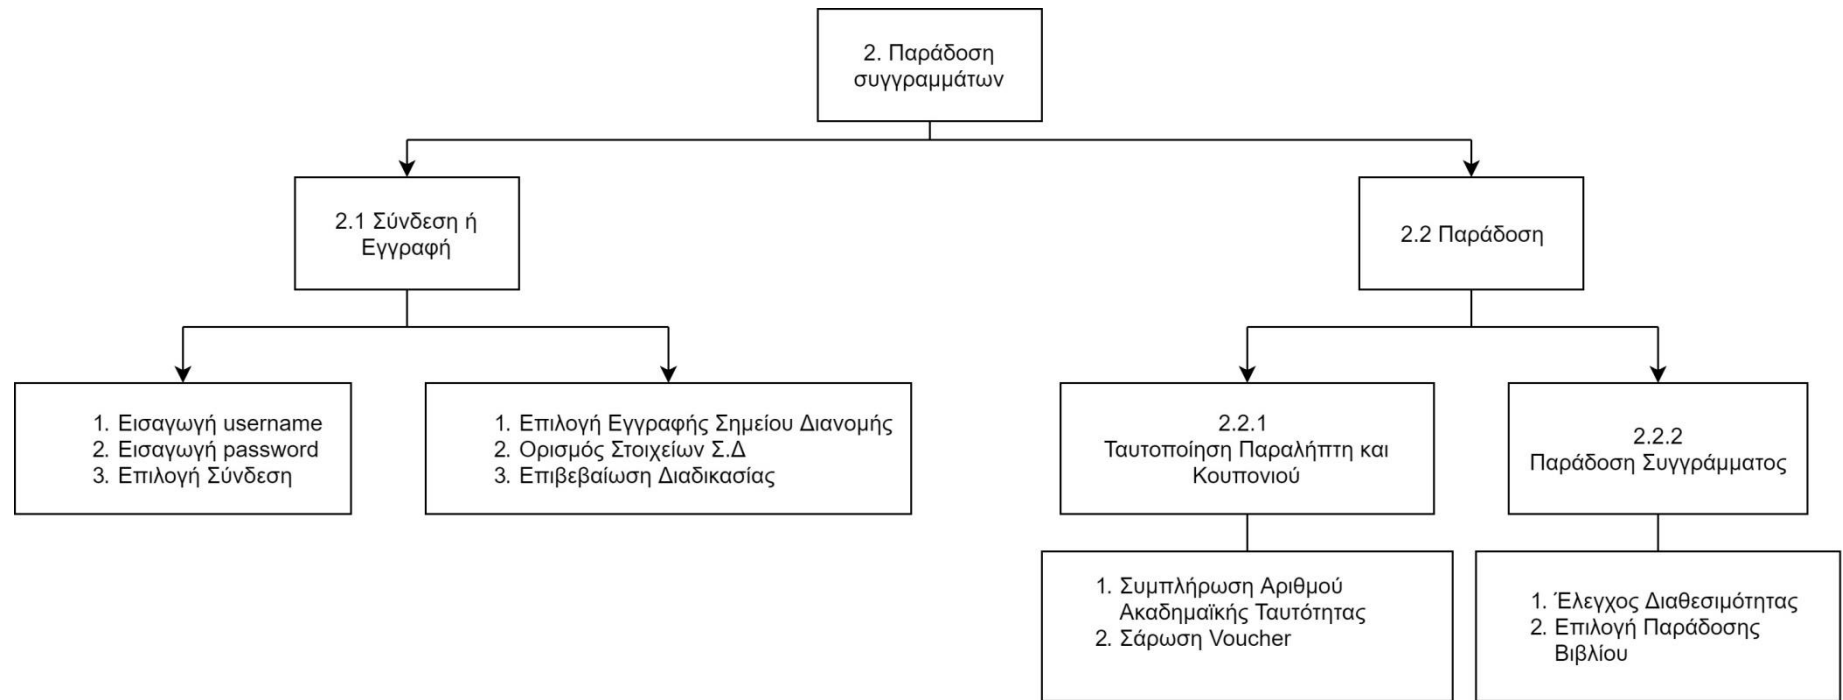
2. Παράδοση συγγραμμάτων

2.1 Σύνδεση ή Εγγραφή

2.2 Παράδοση

1. Εισαγωγή username
2. Εισαγωγή password
3. Επιλογή Σύνδεση

1. Επιλογή Εγγραφής Σημείου Διανομής
2. Ορισμός Στοιχείων Σ.Δ
3. Επιβεβαίωση Διαδικασίας

2.2.1
Ταυτοποίηση Παραλήπτη και Κουπονιού

2.2.2
Παράδοση Συγγράμματος

1. Συμπλήρωση Αριθμού Ακαδημαϊκής Ταυτότητας
2. Σάρωση Voucher

1. Έλεγχος Διαθεσιμότητας
2. Επιλογή Παράδοσης Βιβλίου